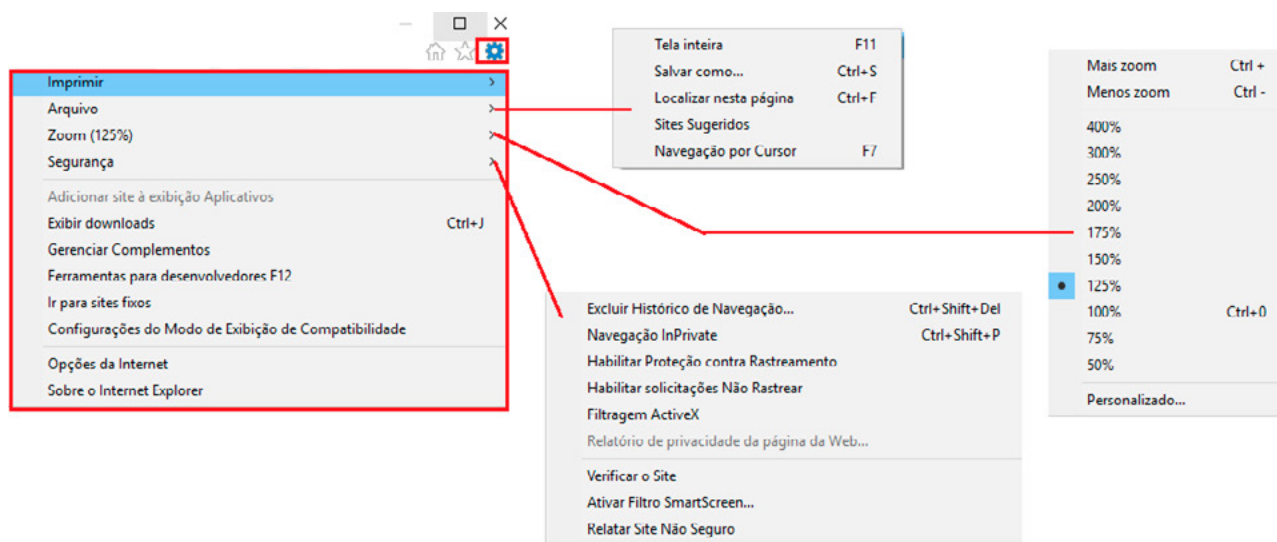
Imprimir
Arquivo
Zoom (125%)
Segurança

Adicionar site à exibição Aplicativos
Exibir downloads Ctrl+J
Gerenciar Complementos
Ferramentas para desenvolvedores F12
Ir para sites fixos
Configurações do Modo de Exibição de Compatibilidade

Opções da Internet
Sobre o Internet Explorer

Tela inteira F11
Salvar como... Ctrl+S
Localizar nesta página Ctrl+F
Sites Sugeridos
Navegação por Cursor F7

Mais zoom Ctrl +
Menos zoom Ctrl -
400%
300%
250%
200%
175%
150%
125%
100% Ctrl+0
75%
50%
Personalizado...

Excluir Histórico de Navegação... Ctrl+Shift+Del
Navegação InPrivate Ctrl+Shift+P
Habilitar Proteção contra Rastreamento
Habilitar solicitações Não Rastrear
Filtragem ActiveX
Relatório de privacidade da página da Web...

Verificar o Site
Ativar Filtro SmartScreen...
Relatar Site Não Seguro